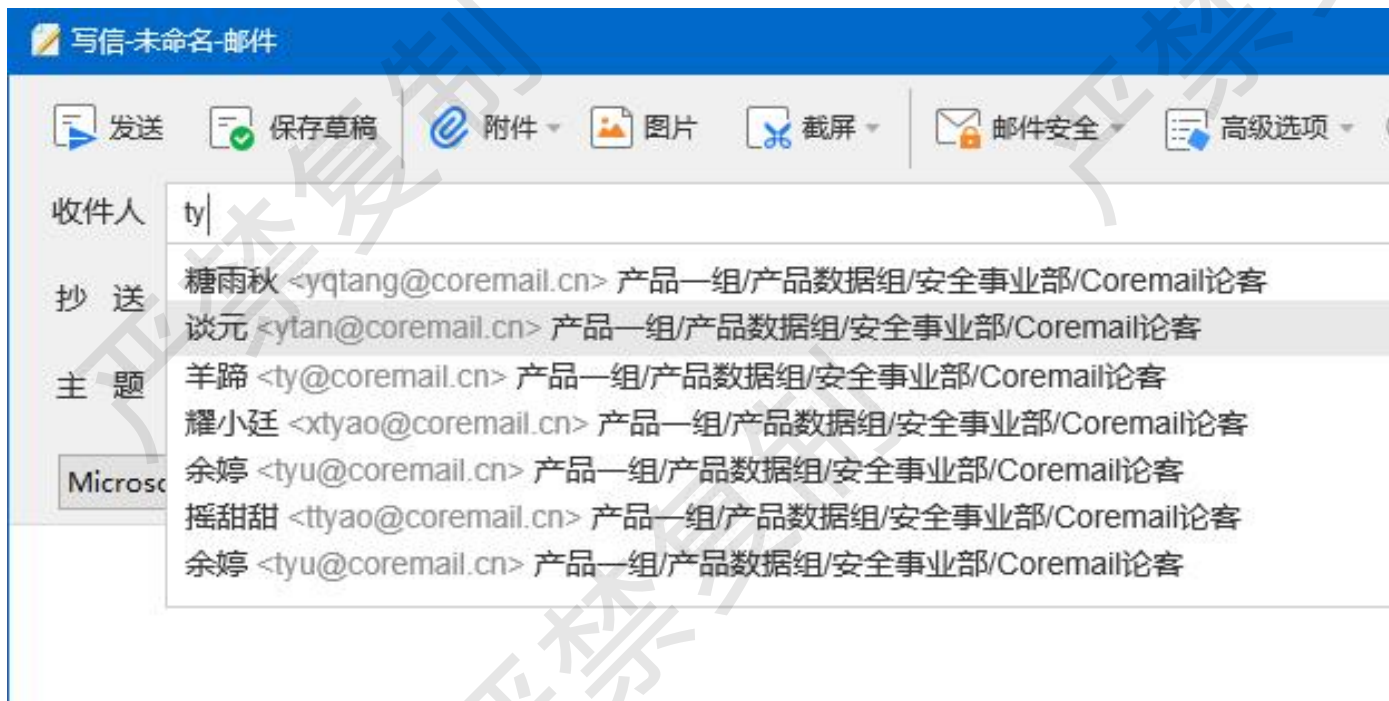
写信-未命名-邮件

发送 保存草稿 附件 图片 截屏 邮件安全 高级选项

收件人 ty

抄 送

主 题

Microso

糖雨秋 <yqtang@coremail.cn> 产品一组/产品数据组/安全事业部/Coremail论客
谈元 <ytan@coremail.cn> 产品一组/产品数据组/安全事业部/Coremail论客
羊蹄 <ty@coremail.cn> 产品一组/产品数据组/安全事业部/Coremail论客
耀小廷 <xtyao@coremail.cn> 产品一组/产品数据组/安全事业部/Coremail论客
余婷 <tyu@coremail.cn> 产品一组/产品数据组/安全事业部/Coremail论客
摇甜甜 <ttyao@coremail.cn> 产品一组/产品数据组/安全事业部/Coremail论客
余婷 <tyu@coremail.cn> 产品一组/产品数据组/安全事业部/Coremail论客

严禁复制